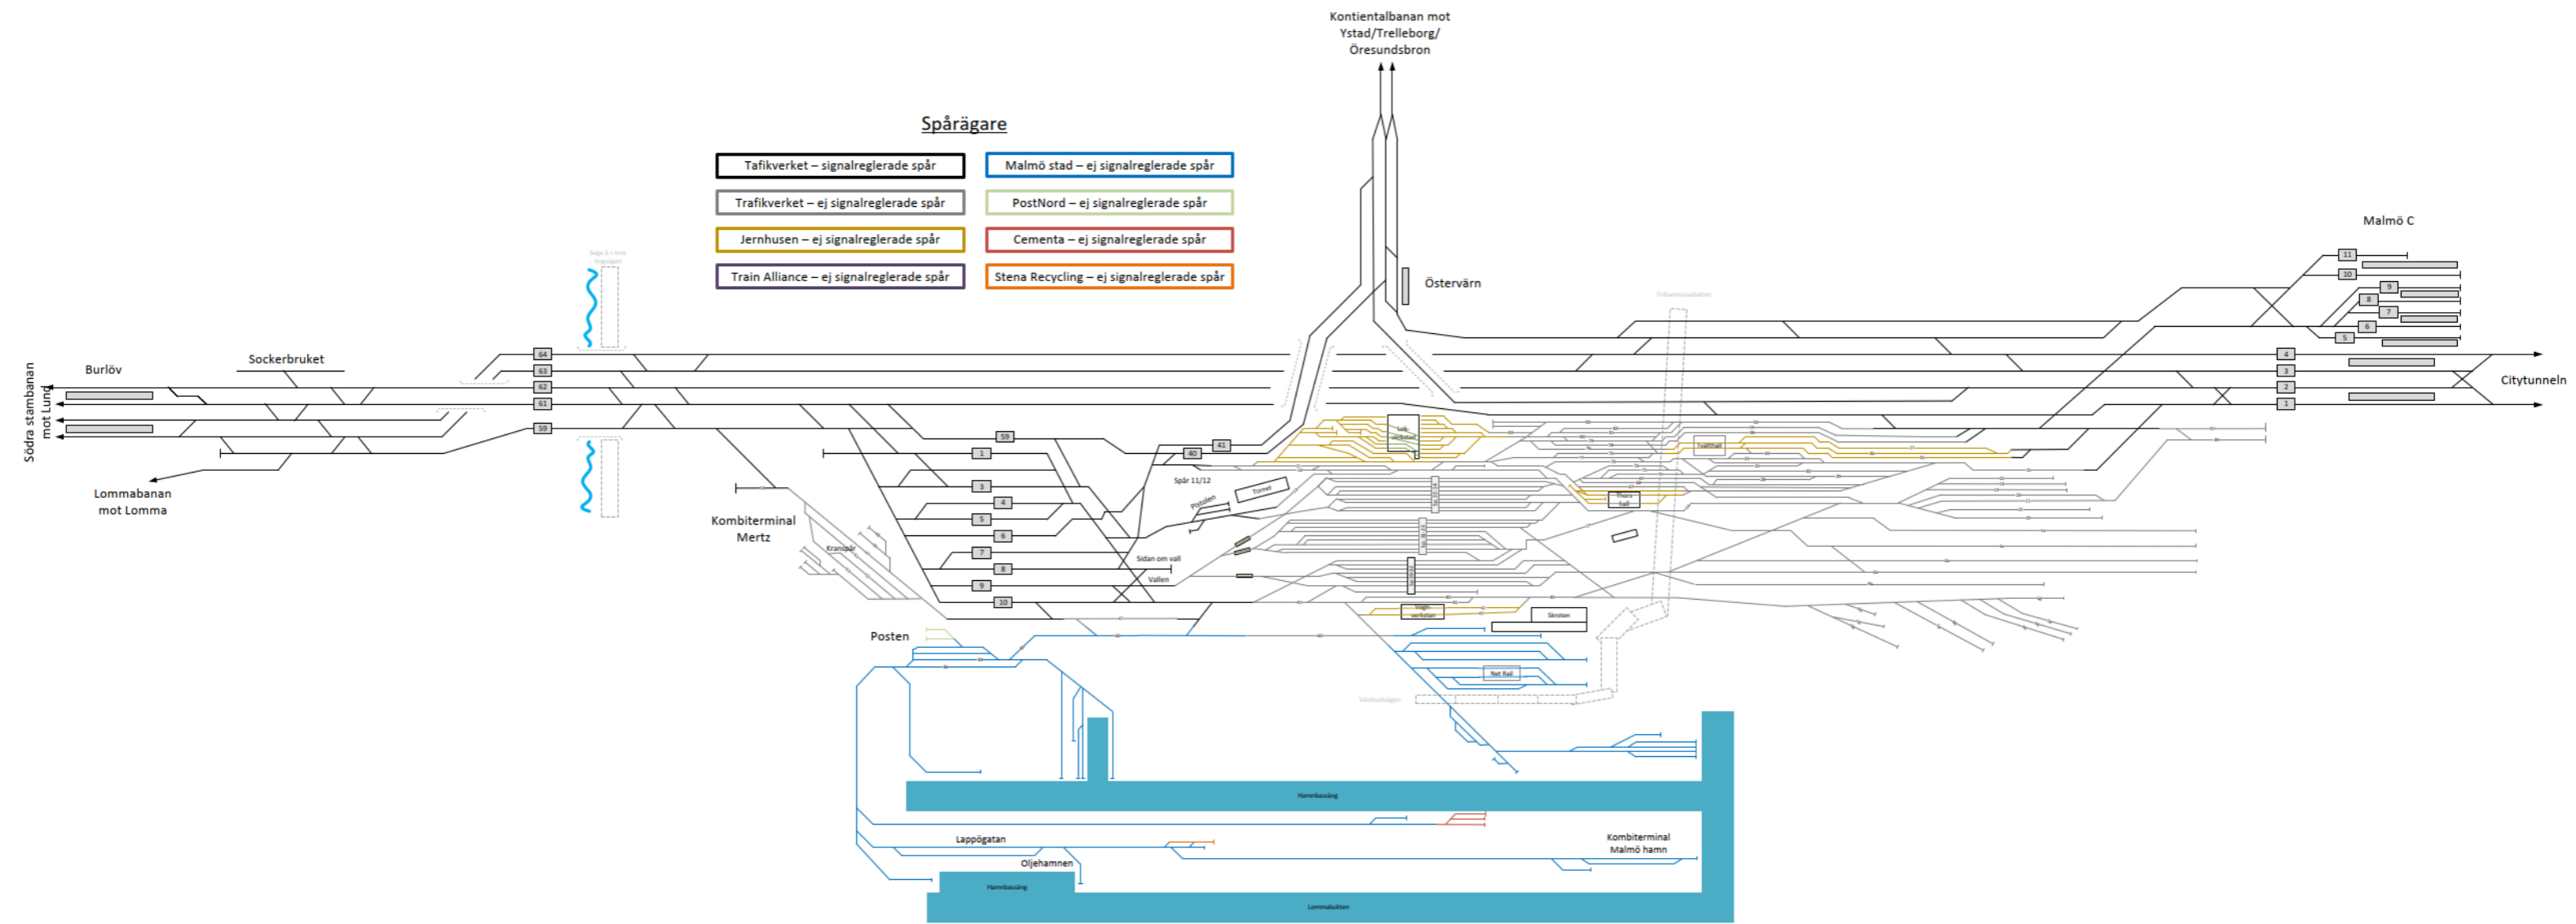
Kontientalbanan mot Ystad/Trelleborg/ Öresundsbron

Spårägare

Tafikverket – signalreglerade spår
Malmö stad – ej signalreglerade spår
Trafikverket – ej signalreglerade spår
PostNord – ej signalreglerade spår
Jernhusen – ej signalreglerade spår
Cementa – ej signalreglerade spår
Train Alliance – ej signalreglerade spår
Stena Recycling – ej signalreglerade spår

Malmö C

Östervärn

Citytunneln

Burlöv

Sockerbruket

Södra stambanan mot Lund

Lommabanan mot Lomma

64
63
62
61
59

11
10
9
8
7
6
5
4
3
2
1

59
1
3
4
5
6
7
8
9
10
41
40

Spår 11/12

Tornet

Kombiterminal Mertz

Sidan om vall

Vallen

Posten

Net Rail

Skroten

Hamnbassäng

Lappögatan

Oljehamnen

Kombiterminal Malmö hamn

Hamnbassäng

Lommabukten